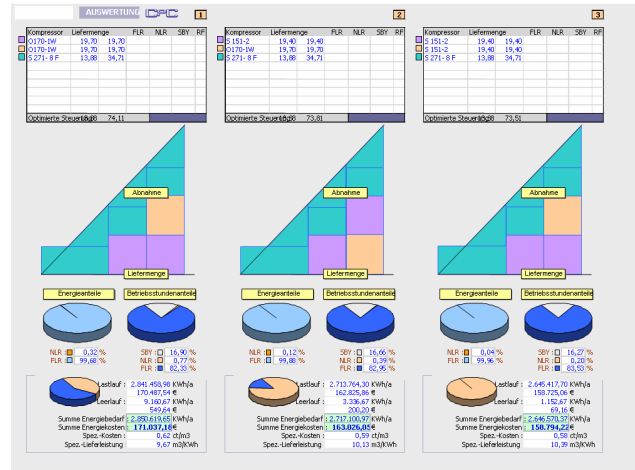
AUSWERTUNG OPC

1

| Kompressor | Liefermenge | | FLR | NLR | SBY | RF |
|---|---|---|---|---|---|---|
| O170-1W | 19,70 | 19,70 | | | | |
| O170-1W | 19,70 | 19,70 | | | | |
| S 271- 8 F | 13,88 | 34,71 | | | | |

Optimierte Steuerung 13,88 74,11

Abnahme
Liefermenge
Energieanteile
Betriebsstundenanteile

NLR : 0,32 %
FLR : 99,68 %
SBY : 16,90 %
NLR : 0,77 %
FLR : 82,33 %

Lastlauf : 2.841.458,98 KWh/a
170.487,54 €
Leerlauf : 9.160,67 KWh/a
549,64 €
Summe Energiebedarf : 2.850.619,65 KWh/a
Summe Energiekosten : 171.037,18 €
Spez.-Kosten : 0,62 ct/m3
Spez.-Lieferleistung : 9,67 m3/KWh

2

| Kompressor | Liefermenge | | FLR | NLR | SBY | RF |
|---|---|---|---|---|---|---|
| S 151-2 | 19,40 | 19,40 | | | | |
| O170-1W | 19,70 | 19,70 | | | | |
| S 271- 8 F | 13,88 | 34,71 | | | | |

Optimierte Steuerung 13,88 73,81

Abnahme
Liefermenge
Energieanteile
Betriebsstundenanteile

NLR : 0,12 %
FLR : 99,88 %
SBY : 16,66 %
NLR : 0,39 %
FLR : 82,95 %

Lastlauf : 2.713.764,30 KWh/a
162.825,86 €
Leerlauf : 3.336,67 KWh/a
200,20 €
Summe Energiebedarf : 2.717.100,97 KWh/a
Summe Energiekosten : 163.026,05 €
Spez.-Kosten : 0,59 ct/m3
Spez.-Lieferleistung : 10,13 m3/KWh

3

| Kompressor | Liefermenge | | FLR | NLR | SBY | RF |
|---|---|---|---|---|---|---|
| S 151-2 | 19,40 | 19,40 | | | | |
| S 151-2 | 19,40 | 19,40 | | | | |
| S 271- 8 F | 13,88 | 34,71 | | | | |

Optimierte Steuerung 13,88 73,51

Abnahme
Liefermenge
Energieanteile
Betriebsstundenanteile

NLR : 0,04 %
FLR : 99,96 %
SBY : 16,27 %
NLR : 0,20 %
FLR : 83,53 %

Lastlauf : 2.645.417,70 KWh/a
158.725,06 €
Leerlauf : 1.152,67 KWh/a
69,16 €
Summe Energiebedarf : 2.646.570,37 KWh/a
Summe Energiekosten : 158.794,22 €
Spez.-Kosten : 0,58 ct/m3
Spez.-Lieferleistung : 10,39 m3/KWh